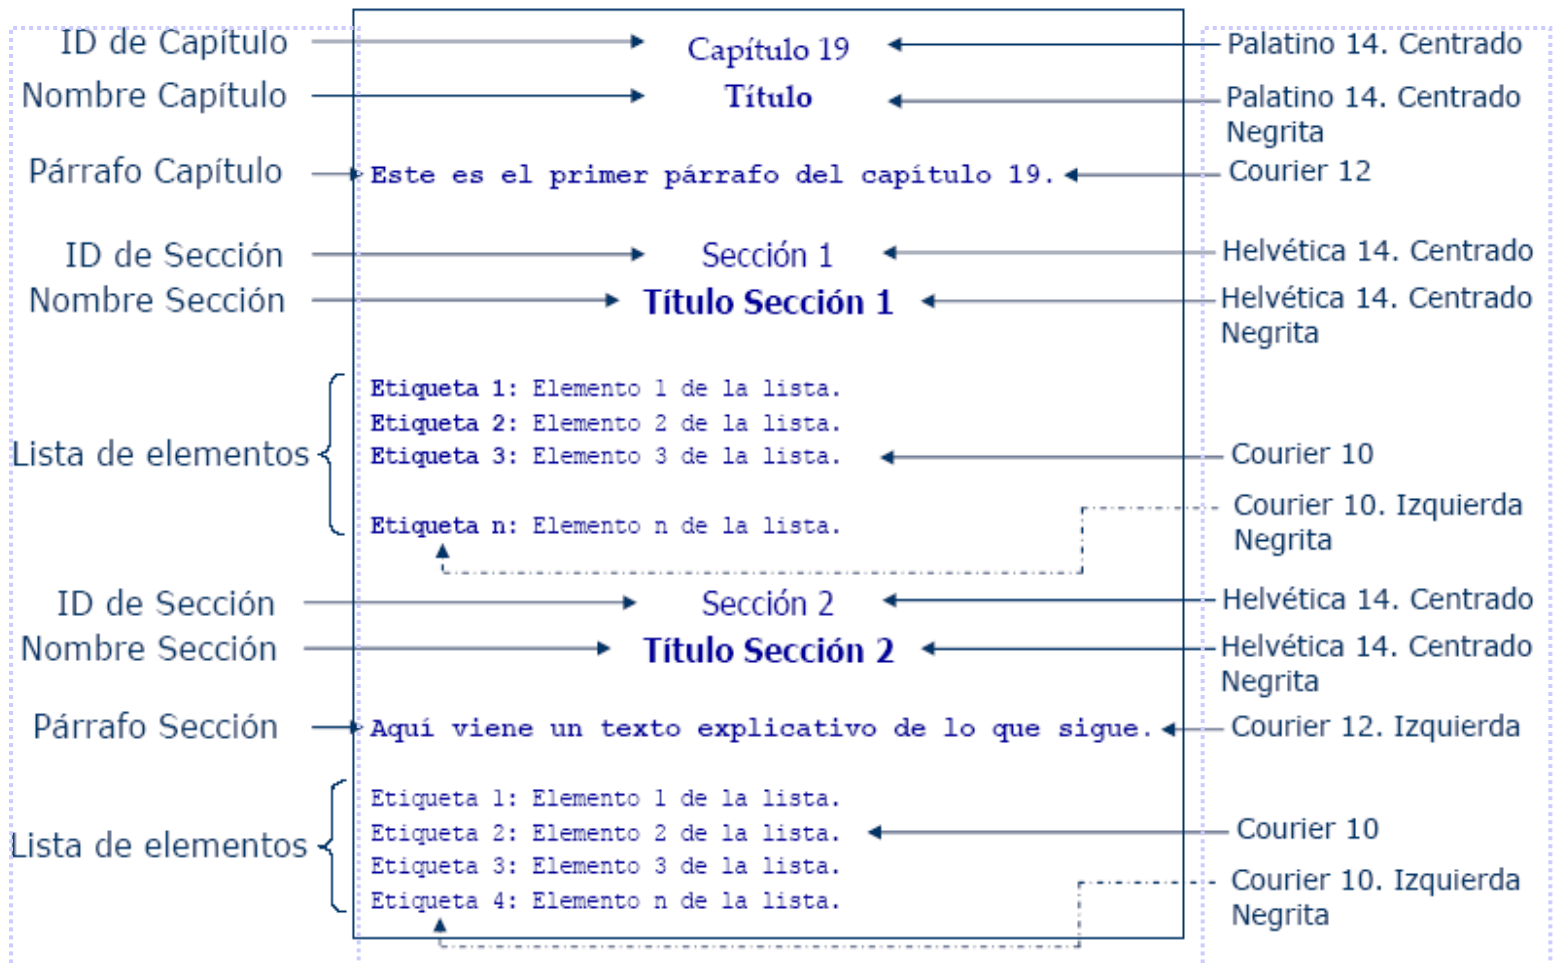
ID de Capítulo
Nombre Capítulo
Párrafo Capítulo
ID de Sección
Nombre Sección
Lista de elementos
ID de Sección
Nombre Sección
Párrafo Sección
Lista de elementos

Capítulo 19
Título
Este es el primer párrafo del capítulo 19.
Sección 1
Título Sección 1
Etiqueta 1: Elemento 1 de la lista.
Etiqueta 2: Elemento 2 de la lista.
Etiqueta 3: Elemento 3 de la lista.
Etiqueta n: Elemento n de la lista.
Sección 2
Título Sección 2
Aquí viene un texto explicativo de lo que sigue.
Etiqueta 1: Elemento 1 de la lista.
Etiqueta 2: Elemento 2 de la lista.
Etiqueta 3: Elemento 3 de la lista.
Etiqueta 4: Elemento n de la lista.

Palatino 14. Centrado
Palatino 14. Centrado Negrita
Courier 12
Helvética 14. Centrado
Helvética 14. Centrado Negrita
Courier 10
Courier 10. Izquierda Negrita
Helvética 14. Centrado
Helvética 14. Centrado Negrita
Courier 12. Izquierda
Courier 10
Courier 10. Izquierda Negrita